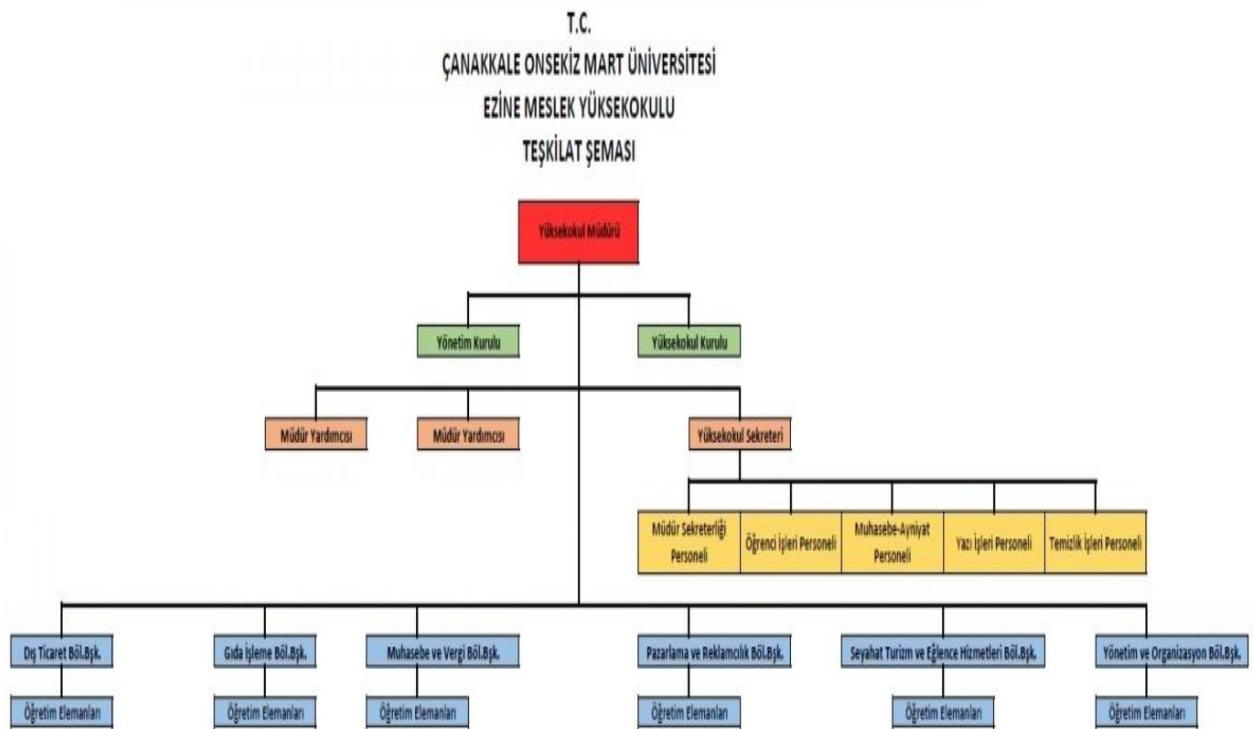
T.C.
ÇANAKKALE ONSEKİZ MART ÜNİVERSİTESİ
EZİNE MESLEK YÜKSEKOKULU
TEŞKİLAT ŞEMASI

Yüksekokul Müdürü

Yönetim Kurulu

Yüksekokul Kurulu

Müdür Yardımcısı

Müdür Yardımcısı

Yüksekokul Sekreteri

Müdür Sekreterliği Personeli

Öğrenci İşleri Personeli

Muhasebe-Ayniyat Personeli

Yazı İşleri Personeli

Temizlik İşleri Personeli

Dış Ticaret Böl.Bşk.

Gıda İşleme Böl.Bşk.

Muhasebe ve Vergi Böl.Bşk.

Pazarlama ve Reklamcılık Böl.Bşk.

Seyahat Turizm ve Eğlence Hizmetleri Böl.Bşk.

Yönetim ve Organizasyon Böl.Bşk.

Öğretim Elemanları

Öğretim Elemanları

Öğretim Elemanları

Öğretim Elemanları

Öğretim Elemanları

Öğretim Elemanları